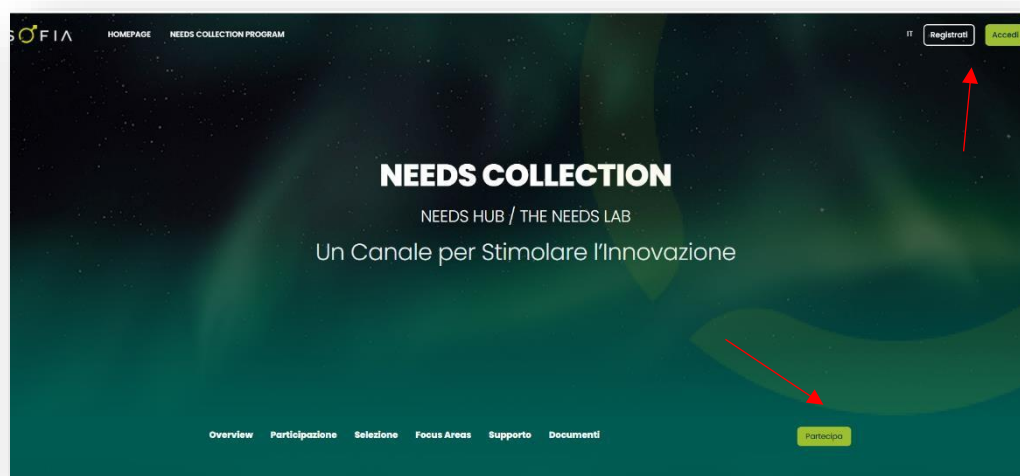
SOFIA HOMEPAGE NEEDS COLLECTION PROGRAM IT Registrati Accedi

NEEDS COLLECTION

NEEDS HUB / THE NEEDS LAB

Un Canale per Stimolare l'Innovazione

Overview Partecipazione Selezione Focus Areas Supporto Documenti Partecipa